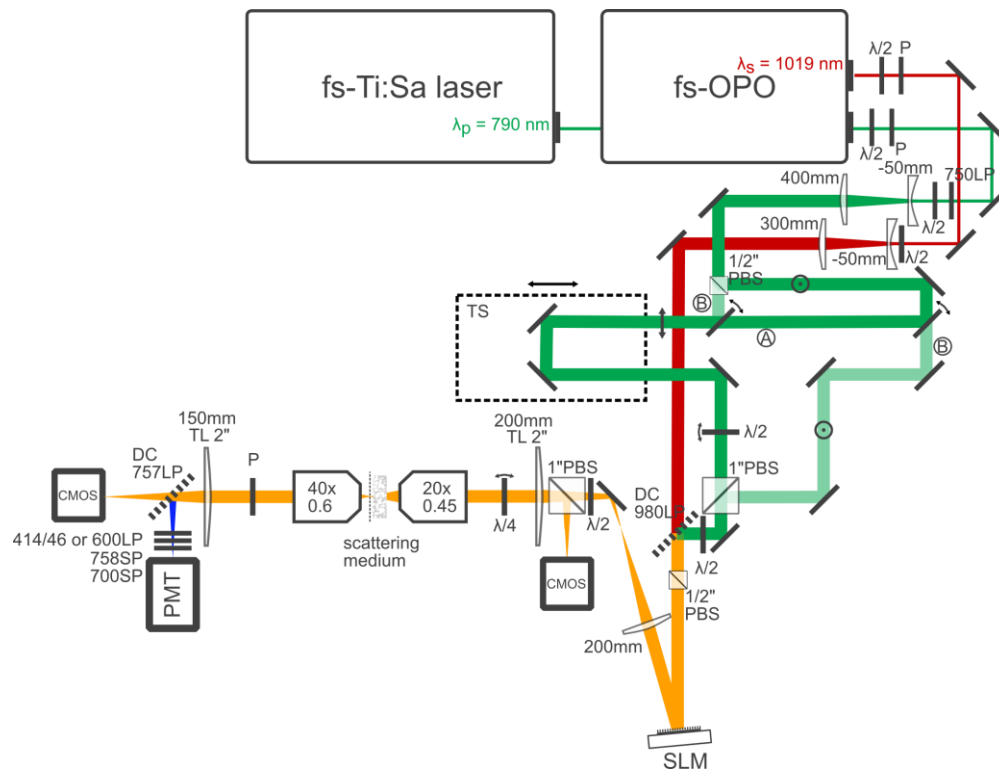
fs-Ti:Sa laser

fs-OPO

$\lambda_p$ = 790 nm

$\lambda_s$ = 1019 nm

λ/2 P

λ/2 P

-50mm

750LP

400mm

λ/2

300mm

-50mm λ/2

1/2" PBS

Ⓑ

⊙

TS

Ⓐ

Ⓑ

λ/2

⊙

1"PBS

150mm TL 2"

DC 757LP

CMOS

P

40x 0.6

20x 0.45

200mm TL 2"

1"PBS

λ/4

λ/2

DC 980LP

λ/2

414/46 or 600LP 758SP 700SP

PMT

scattering medium

CMOS

1/2" PBS

200mm

SLM